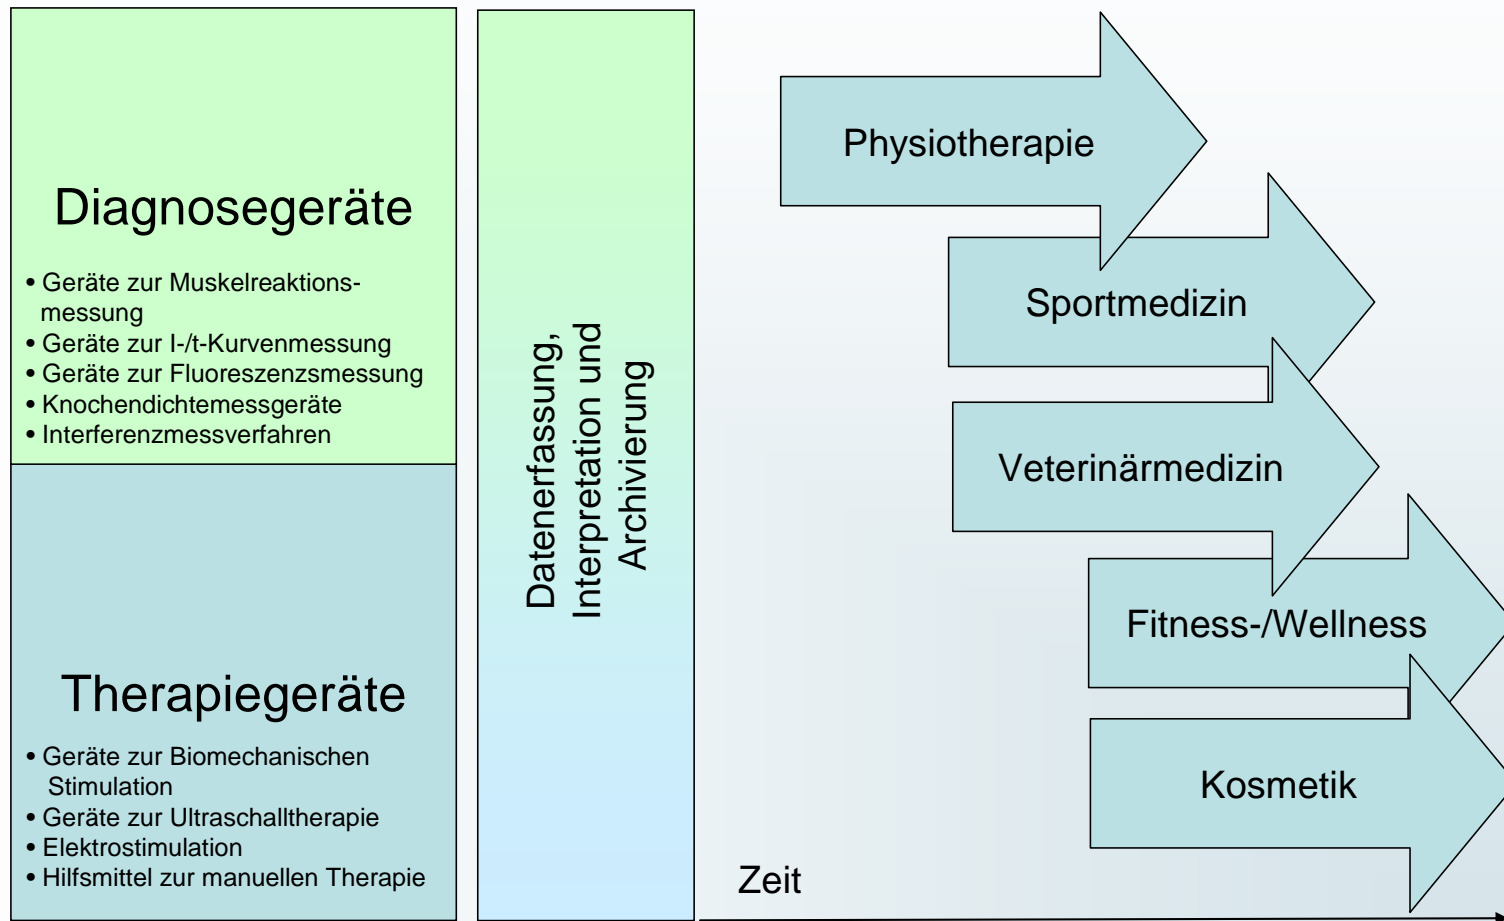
Diagnosegeräte

- Geräte zur Muskelreaktionsmessung
- Geräte zur I-/t-Kurvenmessung
- Geräte zur Fluoreszenzsmessung
- Knochendichtemessgeräte
- Interferenzmessverfahren

Therapiegeräte

- Geräte zur Biomechanischen Stimulation
- Geräte zur Ultraschalltherapie
- Elektrostimulation
- Hilfsmittel zur manuellen Therapie

Datenerfassung, Interpretation und Archivierung

Physiotherapie

Sportmedizin

Veterinärmedizin

Fitness-/Wellness

Kosmetik

Zeit